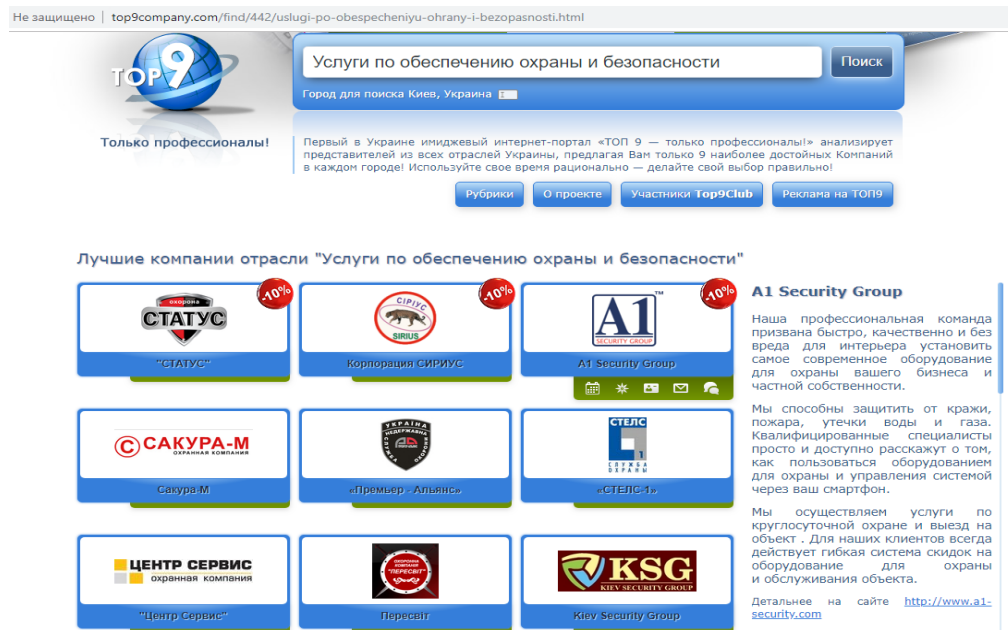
Не защищено | top9company.com/find/442/uslugi-po-obespecheniyu-ohrany-i-bezopasnosti.html

TOP9

Услуги по обеспечению охраны и безопасности

Поиск

Город для поиска Киев, Украина

Только профессионалы!

Первый в Украине имиджевый интернет-портал «ТОП 9 — только профессионалы!» анализирует представителей из всех отраслей Украины, предлагая Вам только 9 наиболее достойных Компаний в каждом городе! Используйте свое время рационально — делайте свой выбор правильно!

Рубрики | О проекте | Участники Top9Club | Реклама на ТОП9

Лучшие компании отрасли "Услуги по обеспечению охраны и безопасности"

-10%
охорона
СТАТУС
"СТАТУС"

-10%
СІРІУС
SIRIUS
Корпорация СИРИУС

-10%
A1
SECURITY GROUP
A1 Security Group

САКУРА-М
ОХРАННАЯ КОМПАНИЯ
Сакура-М

УКРАЇНА
«Премьер - Альянс»

СТЕЛС
СЛУЖБА ОХРАНЫ
«СТЕЛС-1»

ЦЕНТР СЕРВИС
охранная компания
"Центр Сервис"

ПЕРЕСВІТ
Пересвіт

KSG
KIEV SECURITY GROUP
Kiev Security Group

A1 Security Group

Наша профессиональная команда призвана быстро, качественно и без вреда для интерьера установить самое современное оборудование для охраны вашего бизнеса и частной собственности.

Мы способны защитить от кражи, пожара, утечки воды и газа. Квалифицированные специалисты просто и доступно расскажут о том, как пользоваться оборудованием для охраны и управления системой через ваш смартфон.

Мы осуществляем услуги по круглосуточной охране и выезд на объект . Для наших клиентов всегда действует гибкая система скидок на оборудование для охраны и обслуживания объекта.

Детальнее на сайте http://www.a1-security.com